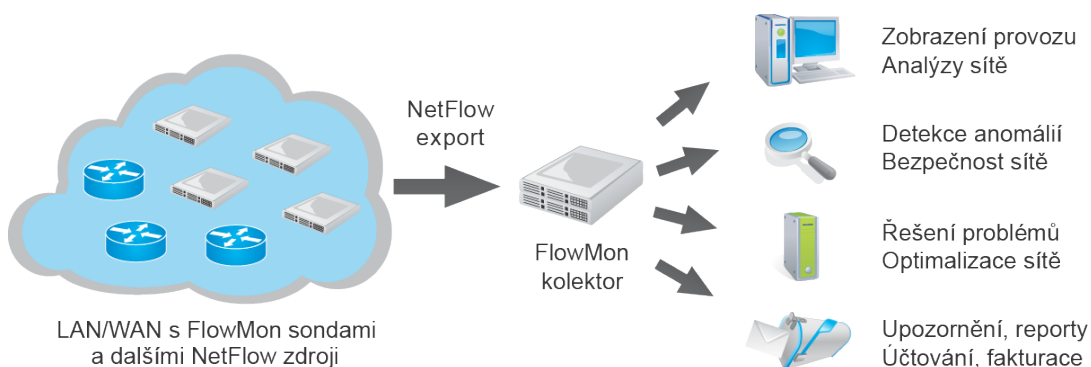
NetFlow export

FlowMon kolektor

LAN/WAN s FlowMon sondami a dalšími NetFlow zdroji

Zobrazení provozu
Analýzy sítě

Detekce anomálií
Bezpečnost sítě

Řešení problémů
Optimalizace sítě

Upozornění, reporty
Účtování, fakturace